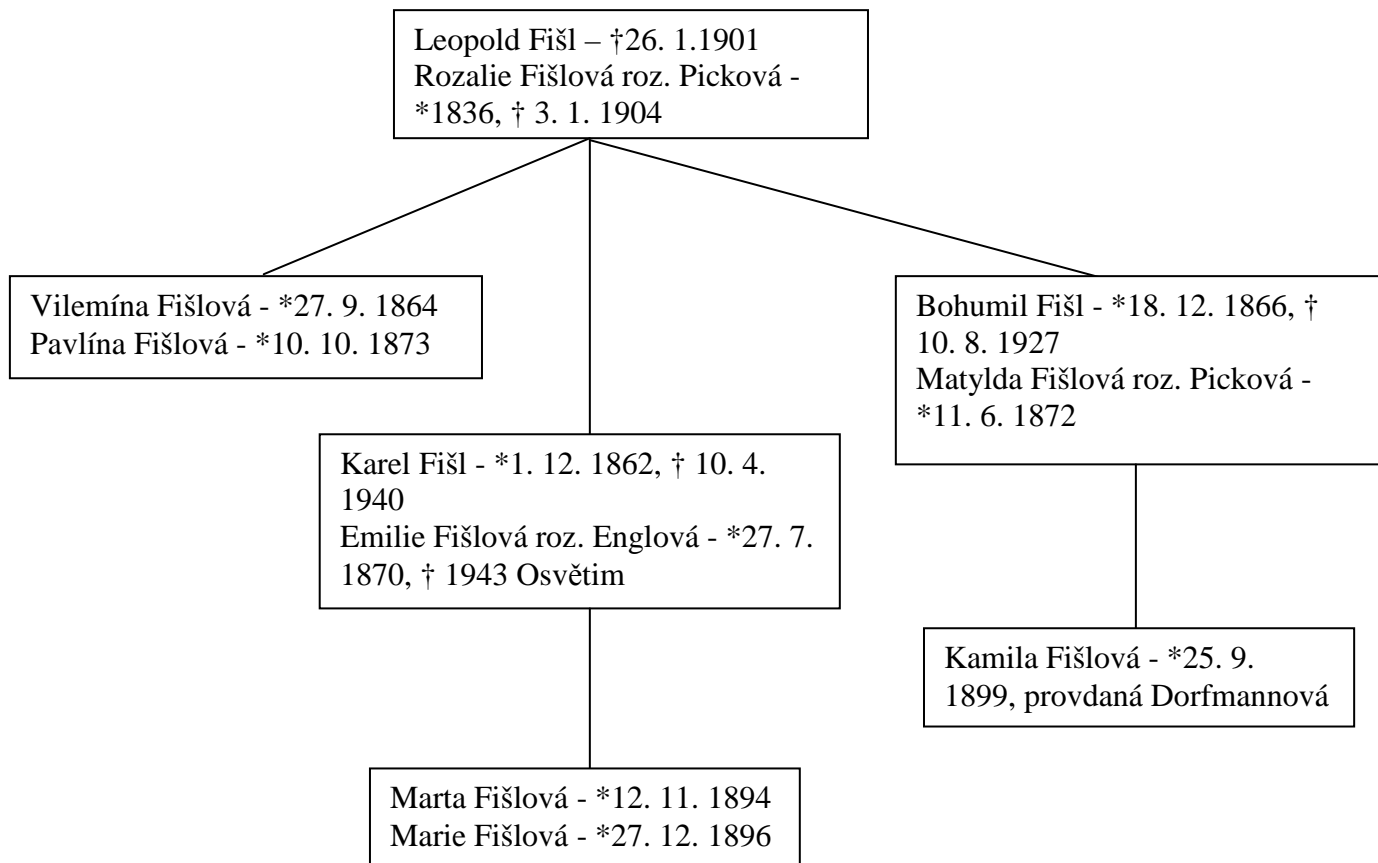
Leopold Fišl – †26. 1.1901
Rozalie Fišlová roz. Picková - *1836, † 3. 1. 1904

Vilemína Fišlová - *27. 9. 1864
Pavlína Fišlová - *10. 10. 1873

Karel Fišl - *1. 12. 1862, † 10. 4. 1940
Emilie Fišlová roz. Englová - *27. 7. 1870, † 1943 Osvětim

Marta Fišlová - *12. 11. 1894
Marie Fišlová - *27. 12. 1896

Bohumil Fišl - *18. 12. 1866, † 10. 8. 1927
Matylda Fišlová roz. Picková - *11. 6. 1872

Kamila Fišlová - *25. 9. 1899, provdaná Dorfmannová